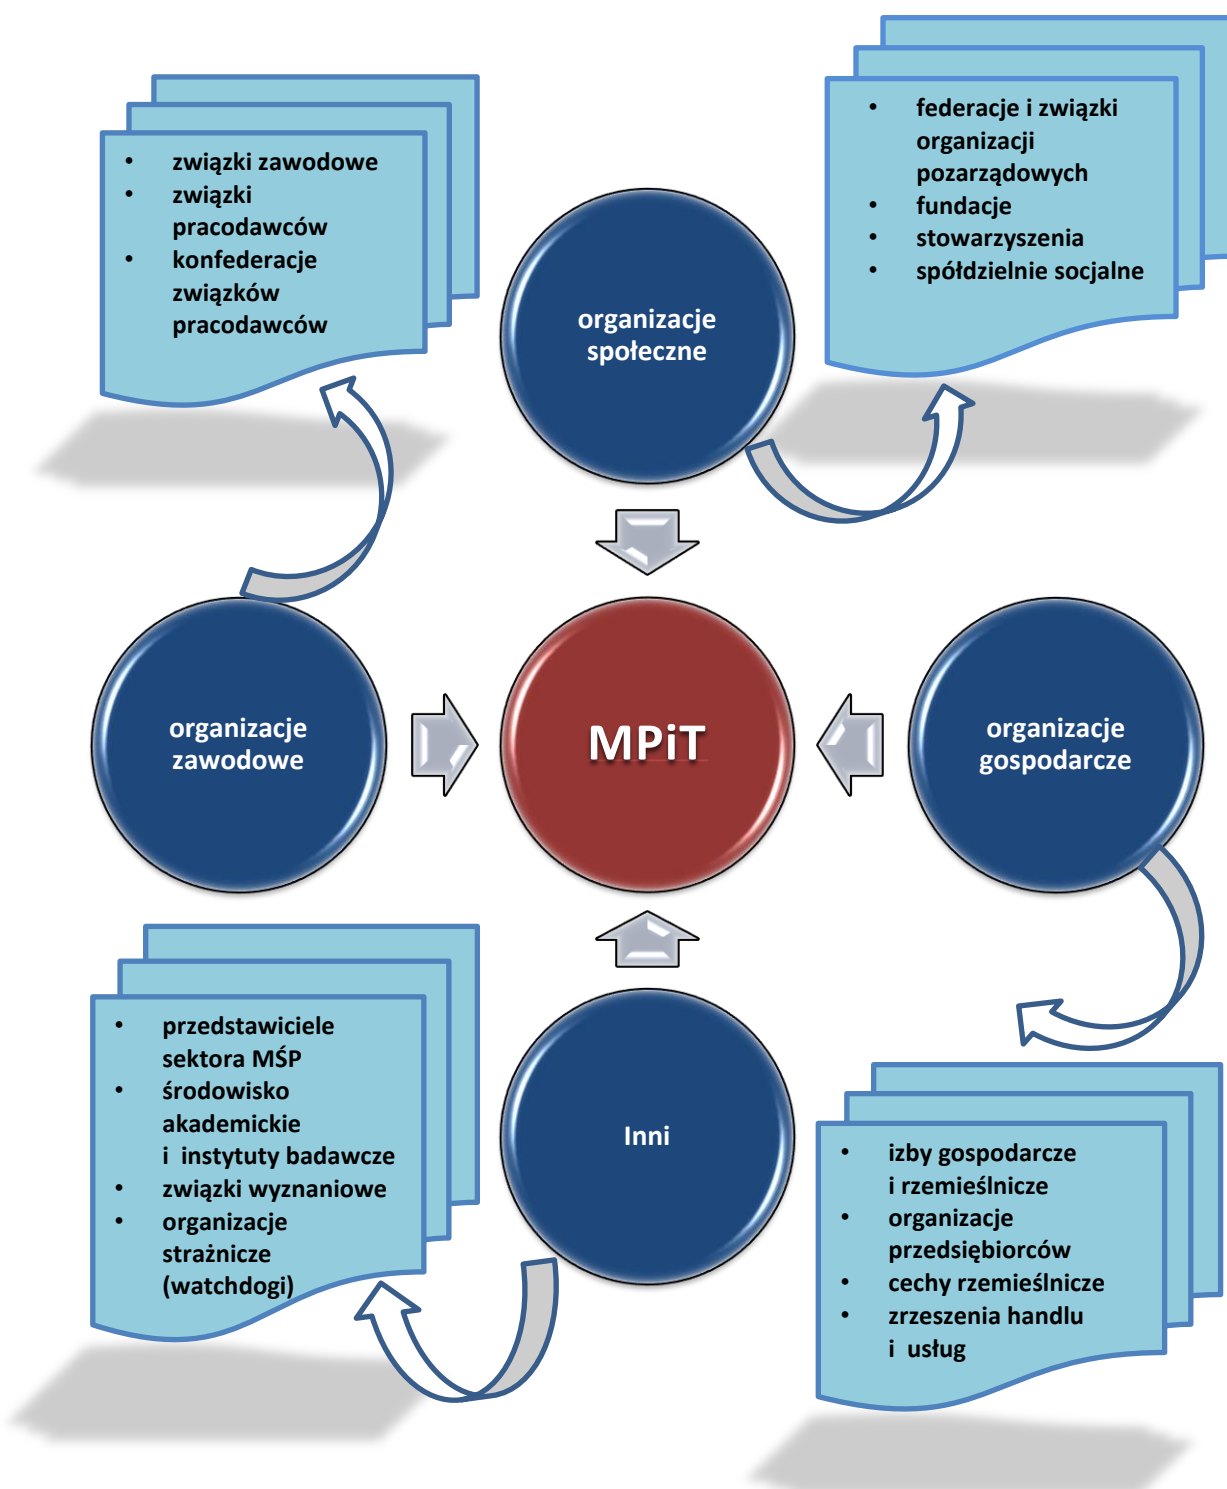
- związki zawodowe
- związki pracodawców
- konfederacje związków pracodawców

organizacje społeczne

- federacje i związki organizacji pozarządowych
- fundacje
- stowarzyszenia
- spółdzielnie socjalne

organizacje zawodowe

MPiT

organizacje gospodarcze

- przedstawiciele sektora MŚP
- środowisko akademickie i instytuty badawcze
- związki wyznaniowe
- organizacje strażnicze (watchdogi)

Inni

- izby gospodarcze i rzemieślnicze
- organizacje przedsiębiorców
- cechy rzemieślnicze
- zrzeszenia handlu i usług